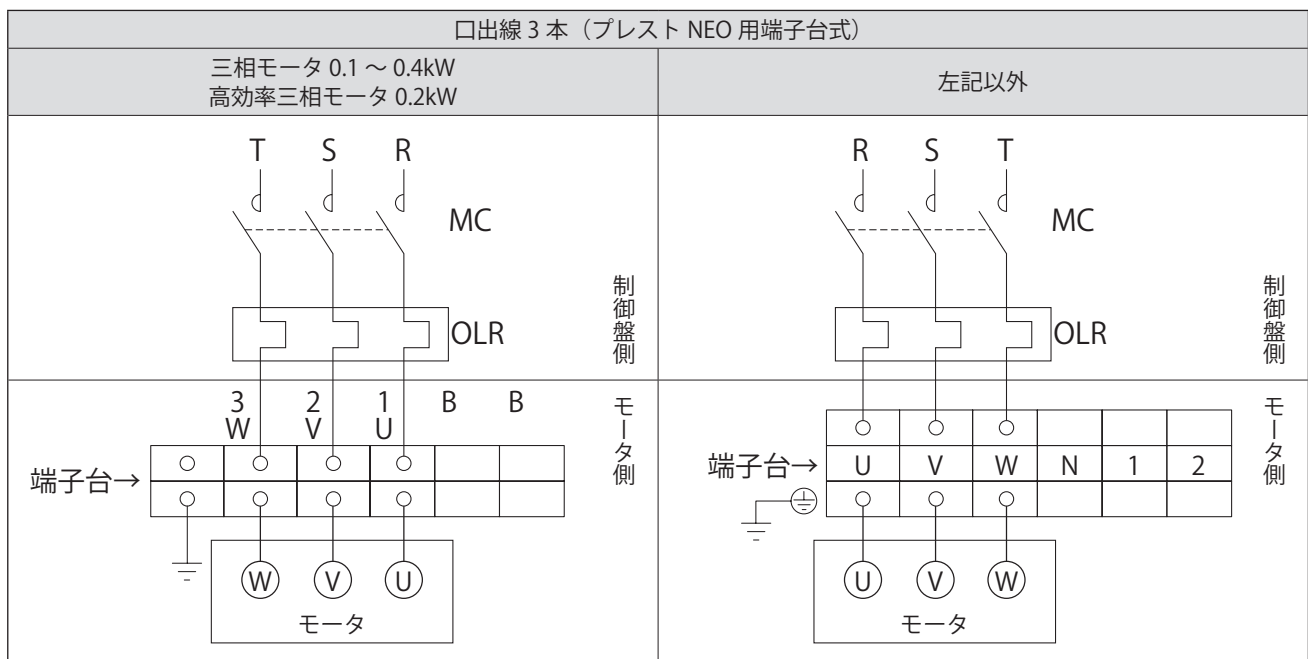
口出線 3 本（プレスト NEO 用端子台式）

| 三相モータ 0.1 〜 0.4kW 高効率三相モータ 0.2kW | 左記以外 |
|---|---|

T S R

MC

OLR

制御盤側

3 2 1 B B
W V U

端子台→

モータ側

Ⓦ Ⓥ Ⓤ

モータ

R S T

MC

OLR

制御盤側

端子台→

U V W N 1 2

モータ側

Ⓤ Ⓥ Ⓦ

モータ